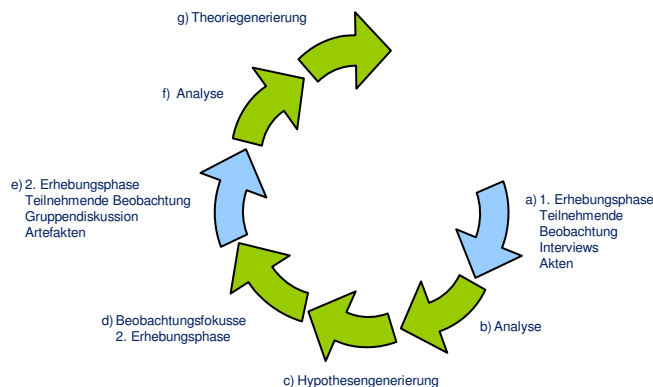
g) Theoriegenerierung

f) Analyse

e) 2. Erhebungsphase
Teilnehmende Beobachtung
Gruppendiskussion
Artefakten

a) 1. Erhebungsphase
Teilnehmende Beobachtung
Interviews
Akten

d) Beobachtungsfokusse
2. Erhebungsphase

b) Analyse

c) Hypothesengenerierung